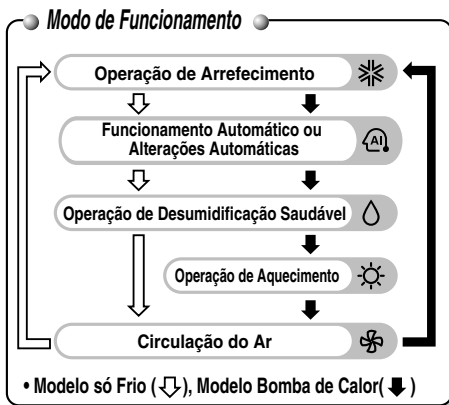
Modo de Funcionamento

Operação de Arrefecimento

Funcionamento Automático ou Alterações Automáticas

AI

Operação de Desumidificação Saudável

Operação de Aquecimento

Circulação do Ar

• Modelo só Frio (⇩), Modelo Bomba de Calor( ⬇ )